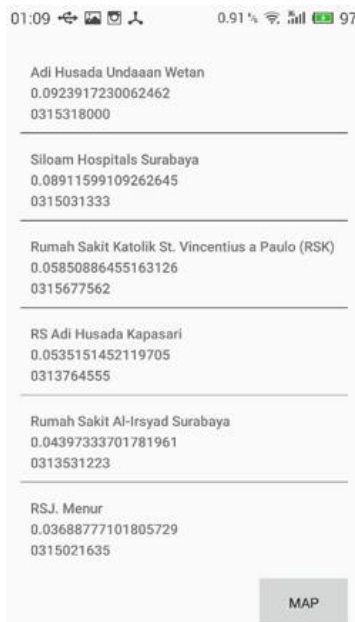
01:09 0.91 % 97

Adi Husada Undaaan Wetan
0.0923917230062462
0315318000

Siloam Hospitals Surabaya
0.08911599109262645
0315031333

Rumah Sakit Katolik St. Vincentius a Paulo (RSK)
0.05850886455163126
0315677562

RS Adi Husada Kapasari
0.0535151452119705
0313764555

Rumah Sakit Al-Irsyad Surabaya
0.04397333701781961
0313531223

RSJ. Menur
0.03688777101805729
0315021635

MAP